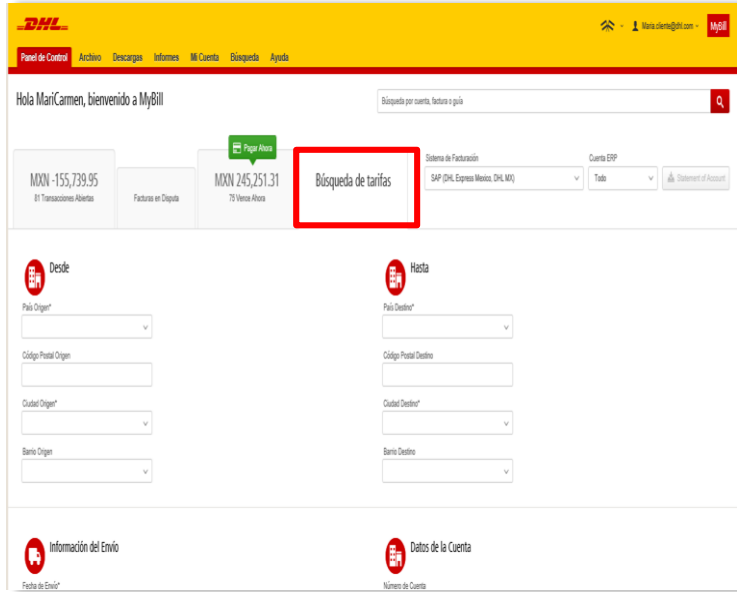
DHL

Maria.cliente@dhl.com MyBill

Panel de Control Archivo Descargas Informes Mi Cuenta Búsqueda Ayuda

Hola MariCarmen, bienvenido a MyBill

Búsqueda por cuenta, factura o guía

MXN -155,739.95
81 Transacciones Abiertas

Facturas en Disputa

Pagar Ahora
MXN 245,251.31
75 Vence Ahora

Búsqueda de tarifas

Sistema de Facturación
SAP (DHL Express Mexico, DHL MX)

Cuenta ERP
Todo

Statement of Account

Desde

País Origen*

Código Postal Origen

Ciudad Origen*

Barrio Origen

Hasta

País Destino*

Código Postal Destino

Ciudad Destino*

Barrio Destino

Información del Envío

Fecha de Envío*

Datos de la Cuenta

Número de Cuenta